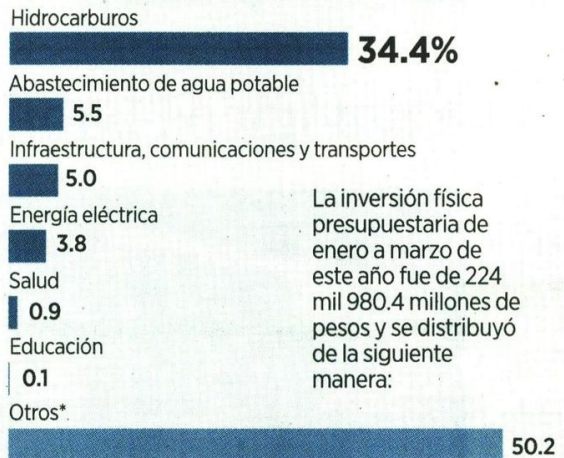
Hidrocarburos
34.4%
Abastecimiento de agua potable
5.5
Infraestructura, comunicaciones y transportes
5.0
Energía eléctrica
3.8
Salud
0.9
Educación
0.1
Otros*
50.2

La inversión física presupuestaria de enero a marzo de este año fue de 224 mil 980.4 millones de pesos y se distribuyó de la siguiente manera: